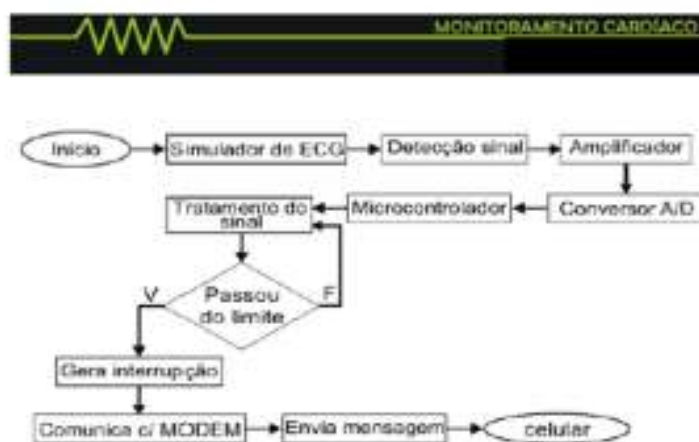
MONITORAMENTO CARDÍACO

Inicio

Simulador de ECG

Detecção sinal

Amplificador

Conversor A/D

Microcontrolador

Tratamento do sinal

Passou do limite

V

F

Gera interrupção

Comunica c/ MODEM

Envia mensagem

celular